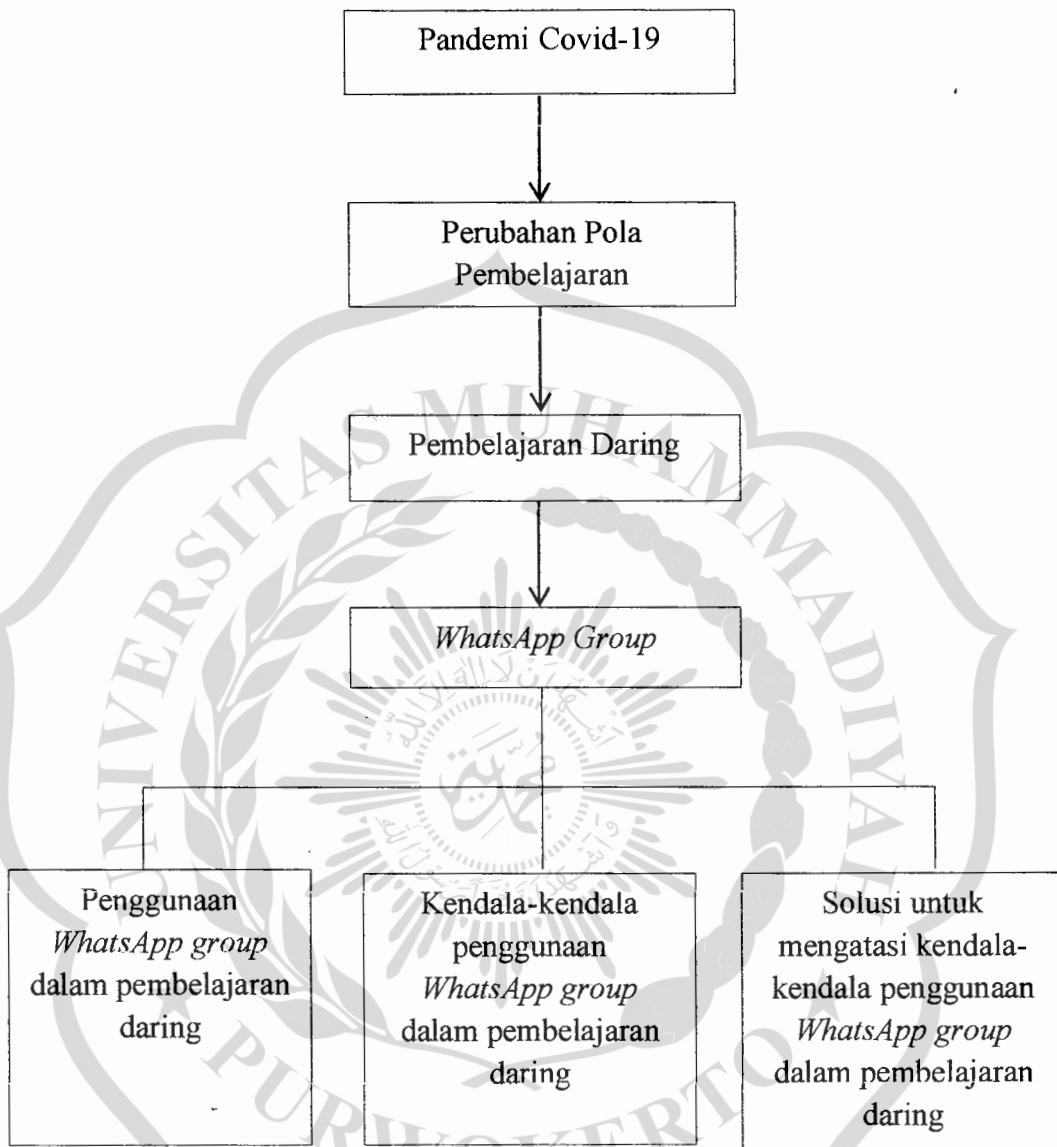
Pandemi Covid-19

Perubahan Pola Pembelajaran

Pembelajaran Daring

*WhatsApp Group*

Penggunaan *WhatsApp group* dalam pembelajaran daring

Kendala-kendala penggunaan *WhatsApp group* dalam pembelajaran daring

Solusi untuk mengatasi kendala-kendala penggunaan *WhatsApp group* dalam pembelajaran daring

UNIVERSITAS MUHAMMADIYAH PURWOKERTO